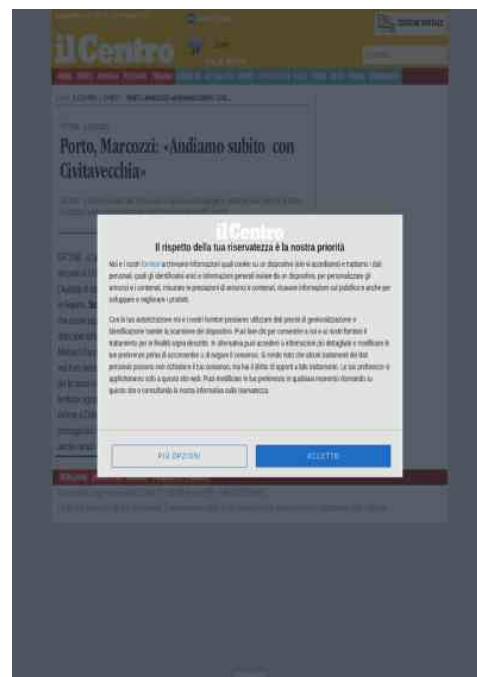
il Centro

Porto, Marcozzi: «Andiamo subito con Civitavecchia»

il Centro
Il rispetto della tua riservatezza è la nostra priorità

Noi e i nostri fornitori archiviamo informazioni quali cookie su un dispositivo (e/o vi accediamo) e trattiamo i dati personali, quali gli identificativi unici e informazioni generali inviate da un dispositivo, per personalizzare gli annunci e i contenuti, misurare le prestazioni di annunci e contenuti, ricavare informazioni sul pubblico e anche per sviluppare e migliorare i prodotti.

Con la tua autorizzazione noi e i nostri fornitori possiamo utilizzare dati precisi di geolocalizzazione e identificazione tramite la scansione del dispositivo. Puoi fare clic per consentire a noi e ai nostri fornitori il trattamento per le finalità sopra descritte. In alternativa puoi accedere a informazioni più dettagliate e modificare le tue preferenze prima di acconsentire o di negare il consenso. Si tenga nota che alcuni trattamenti dei tuoi dati personali possono non richiedere il tuo consenso, ma hai il diritto di opporti a tale trattamento. Le tue preferenze si applicheranno solo a questo sito web. Puoi modificare le tue preferenze in qualsiasi momento ritornando su questo sito o consultando la nostra informativa sulla riservatezza.

PIÙ OPZIONI

ACCETTO